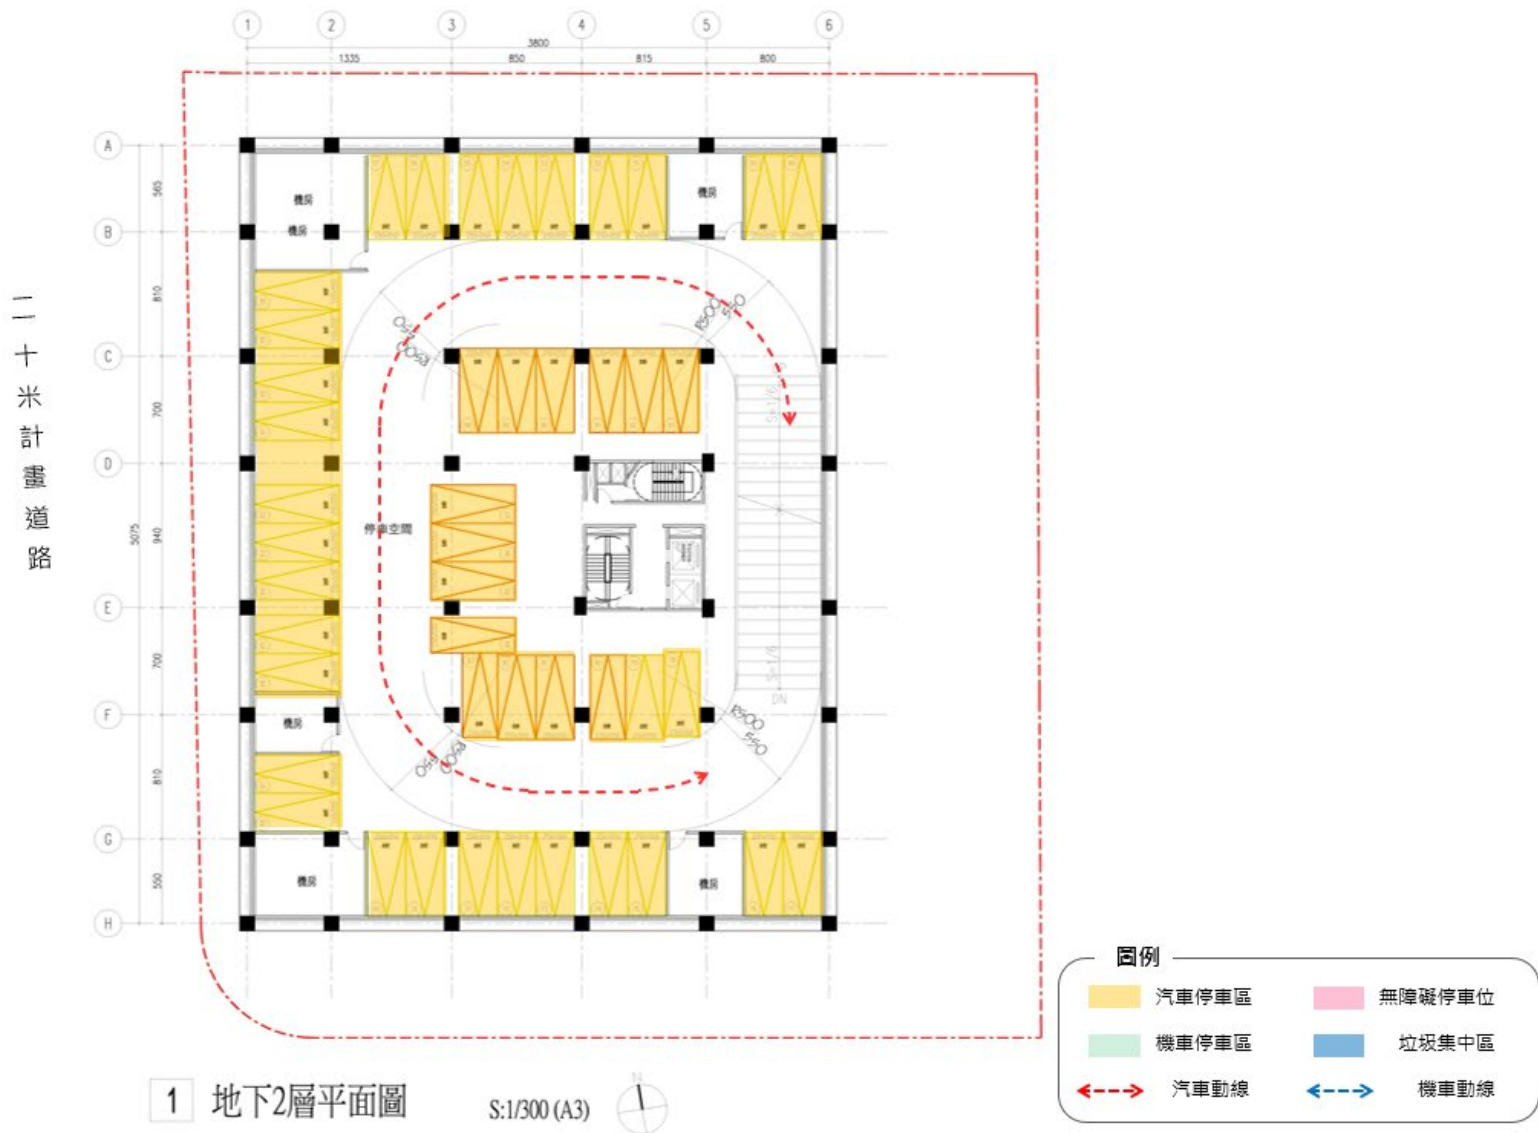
1 2 3 4 5 6

3800

1335 850 815 800

A B C D E F G H

565 810 700 940 700 810 550

5075

機房

機房

機房

機房

機房

機房

停車空間

R1500

R1500

R1500

R1500

S=1/6

S=1/6

DN

二十米計畫道路

圖例

汽車停車區

無障礙停車位

機車停車區

垃圾集中區

汽車動線

機車動線

1 地下2層平面圖

S:1/300 (A3)

N